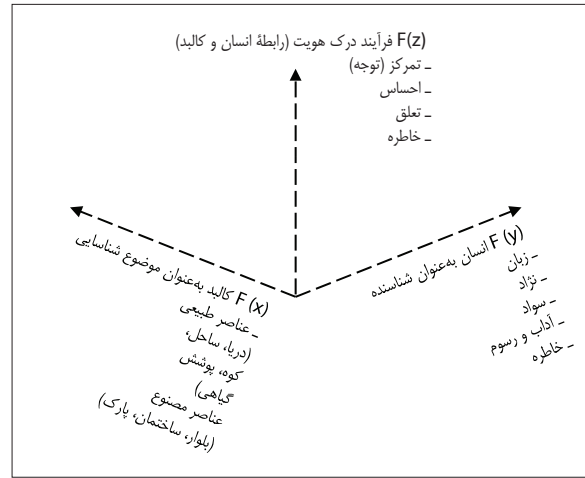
F(z) فرآیند درک هویت (رابطهٔ انسان و کالبد)
ـ تمرکز (توجه)
ـ احساس
ـ تعلق
ـ خاطره

F (x) کالبد به‌عنوان موضوع شناسایی
ـ عناصر طبیعی (دریا، ساحل، کوه، پوشش گیاهی)
عناصر مصنوع (بلوار، ساختمان، پارک)

F (y) انسان به‌عنوان شناسنده
ـ زبان
ـ نژاد
ـ سواد
ـ آداب و رسوم
ـ خاطره